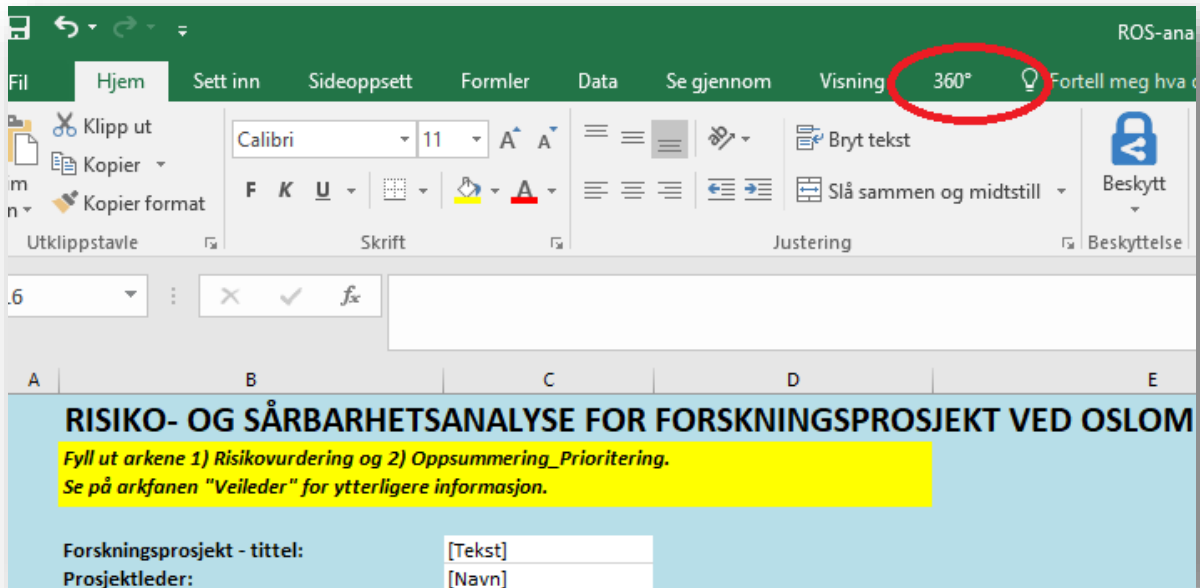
ROS-ana

Fil Hjem Sett inn Sideoppsett Formler Data Se gjennom Visning 360° Fortell meg hva

Klipp ut
Kopier
Kopier format
Utklippstavle

Calibri 11
F K U
Skrift

Bryt tekst
Slå sammen og midtstill
Justering

Beskytt
Beskyttelse

$f_x$

A B C D E

RISIKO- OG SÅRBARHETSANALYSE FOR FORSKNINGSPROSJEKT VED OSLOM

Fyll ut arkene 1) Risikovurdering og 2) Oppsummering_Prioritering.
Se på arkfanen "Veileder" for ytterligere informasjon.

Forskningsprosjekt - tittel: [Tekst]
Prosjektleder: [Navn]